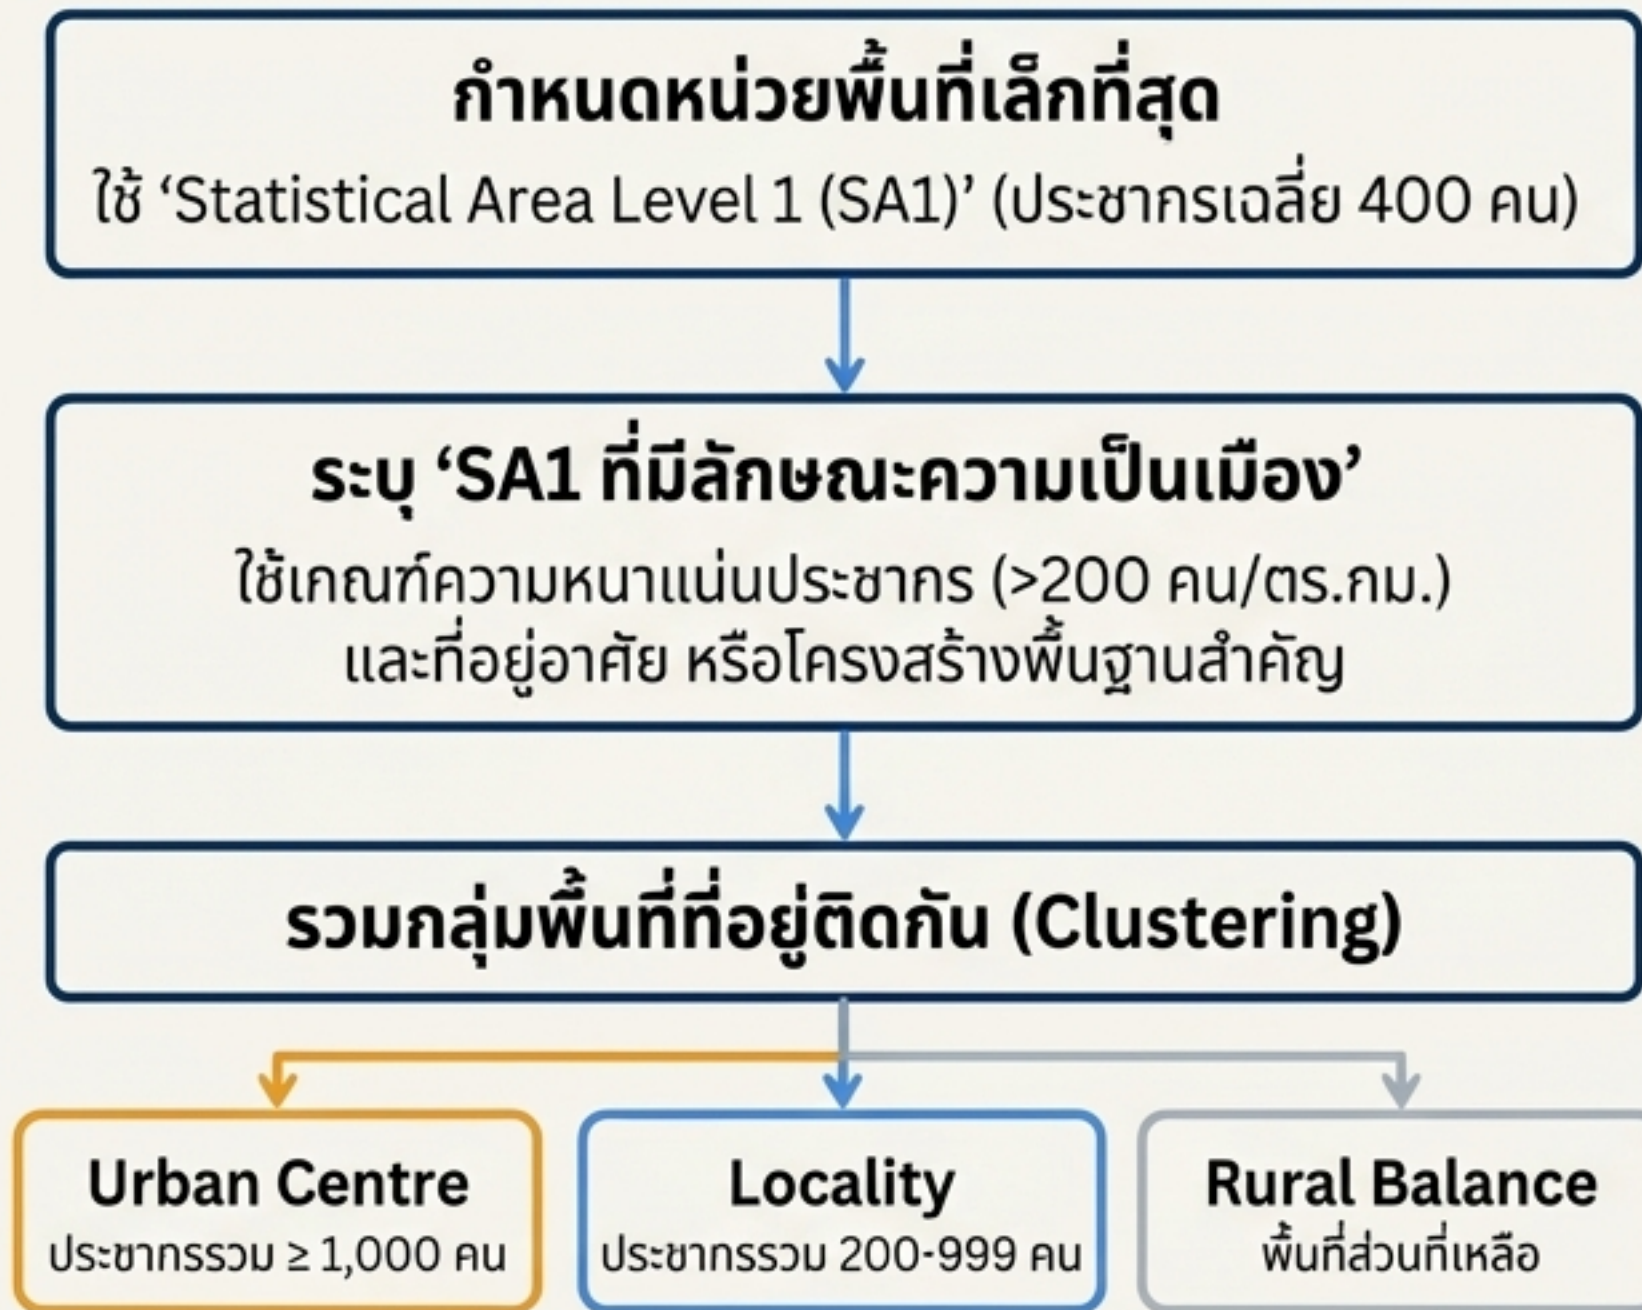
กำหนดหน่วยพื้นที่เล็กที่สุด
ใช้ ‘Statistical Area Level 1 (SA1)’ (ประชากรเฉลี่ย 400 คน)

ระบุ ‘SA1 ที่มีลักษณะความเป็นเมือง’
ใช้เกณฑ์ความหนาแน่นประชากร (>200 คน/ตร.กม.) และที่อยู่อาศัย หรือโครงสร้างพื้นฐานสำคัญ

รวมกลุ่มพื้นที่ที่อยู่ติดกัน (Clustering)

Urban Centre
ประชากรรวม $\geq$ 1,000 คน

Locality
ประชากรรวม 200-999 คน

Rural Balance
พื้นที่ส่วนที่เหลือ